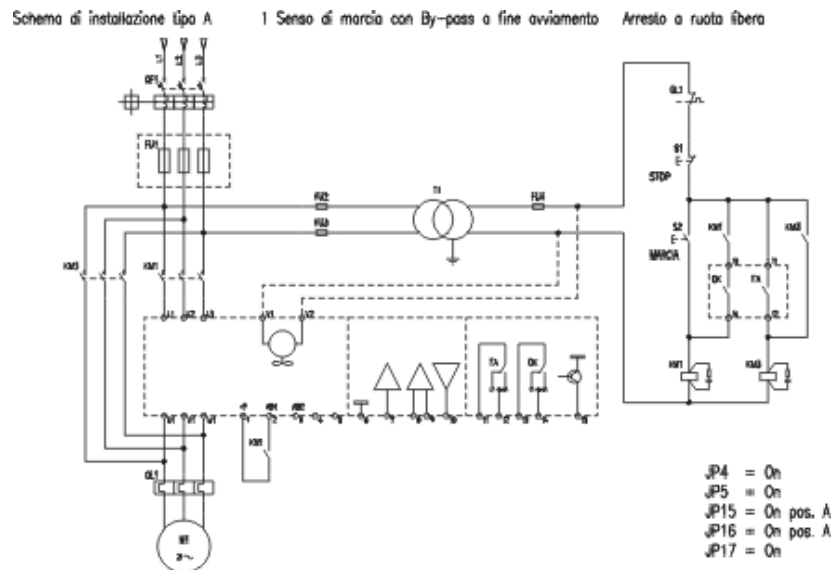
Schema di installazione tipo A 1 Senso di marcia con By-pass a fine avviamento Arresto a ruota libera

L1 L2 L3

QF1

FU1

FU2

FU3

T1

FU4

KM3

KM1

L1 L2 L3

V1 V2

TA

OK

W1 V1 U1

KM1

OL1

M1
3~

OL1

S1

STOP

S2

MARCIA

KM1

KM3

OK

TA

KM1

KM3

JP4 = On
JP5 = On
JP15 = On pos. A
JP16 = On pos. A
JP17 = On